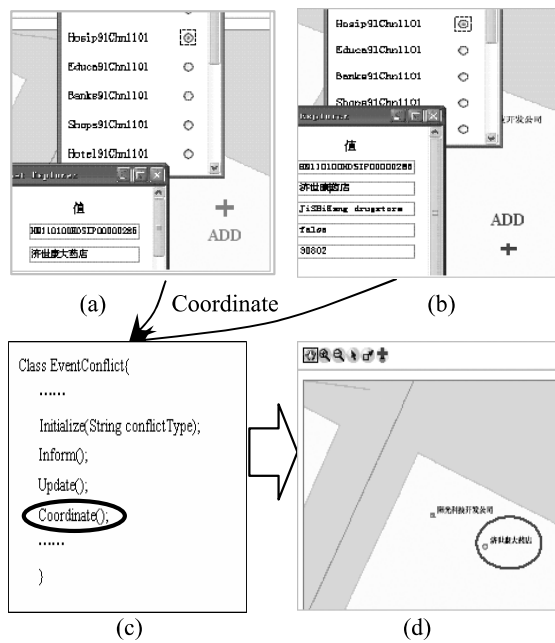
Hosip91Chn11101
Educa91Chn11101
Banks91Chn11101
Shops91Chn11101
Hotel91Chn11101
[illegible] Explorer
值
HB110100HOSIP00000286
济世康大药店
ADD
(a)

Hosip91Chn11101
Educa91Chn11101
Banks91Chn11101
Shops91Chn11101
Explorer
值
HB110100HOSIP00000286
济世康药店
JiShiKang drugstore
false
90802
ADD
开发公司
(b)

Coordinate

Class EventConflict{
......
Initialize(String conflictType);
Inform();
Update();
Coordinate();
......
}
(c)

阳光科技开发公司
济世康大药店
(d)